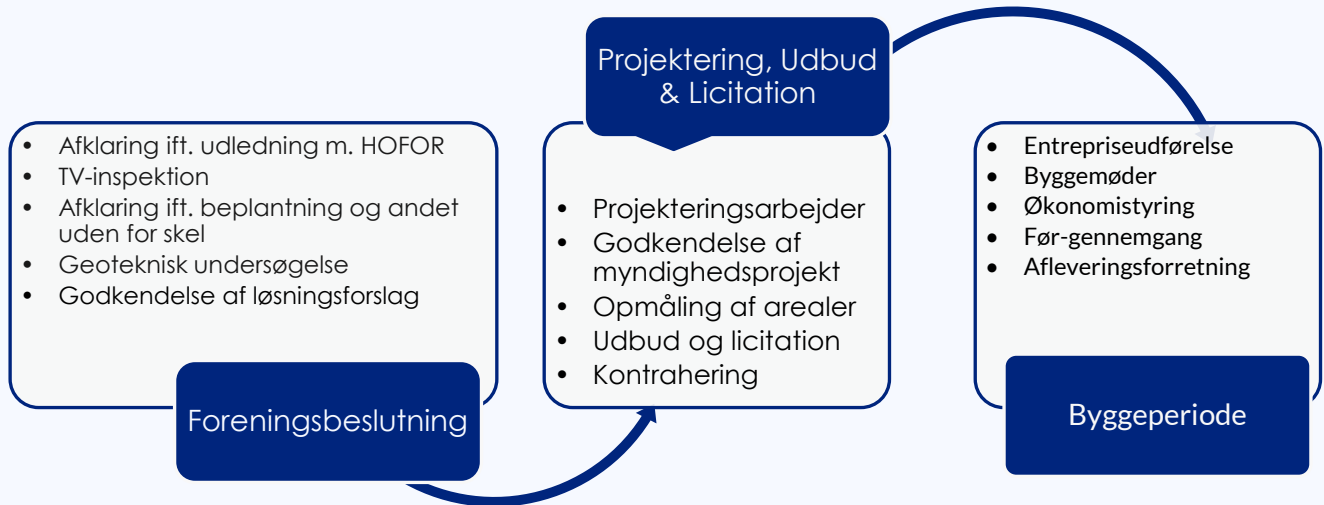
- Afklaring ift. udledning m. HOFOR
- TV-inspektion
- Afklaring ift. beplantning og andet uden for skel
- Geoteknisk undersøgelse
- Godkendelse af løsningsforslag

Foreningsbeslutning

Projektering, Udbud & Licitation

- Projekteringsarbejder
- Godkendelse af myndighedsprojekt
- Opmåling af arealer
- Udbud og licitation
- Kontrahering

- Entrepriseudførelse
- Byggemøder
- Økonomistyring
- Før-gennemgang
- Afleveringsforretning

Byggeperiode